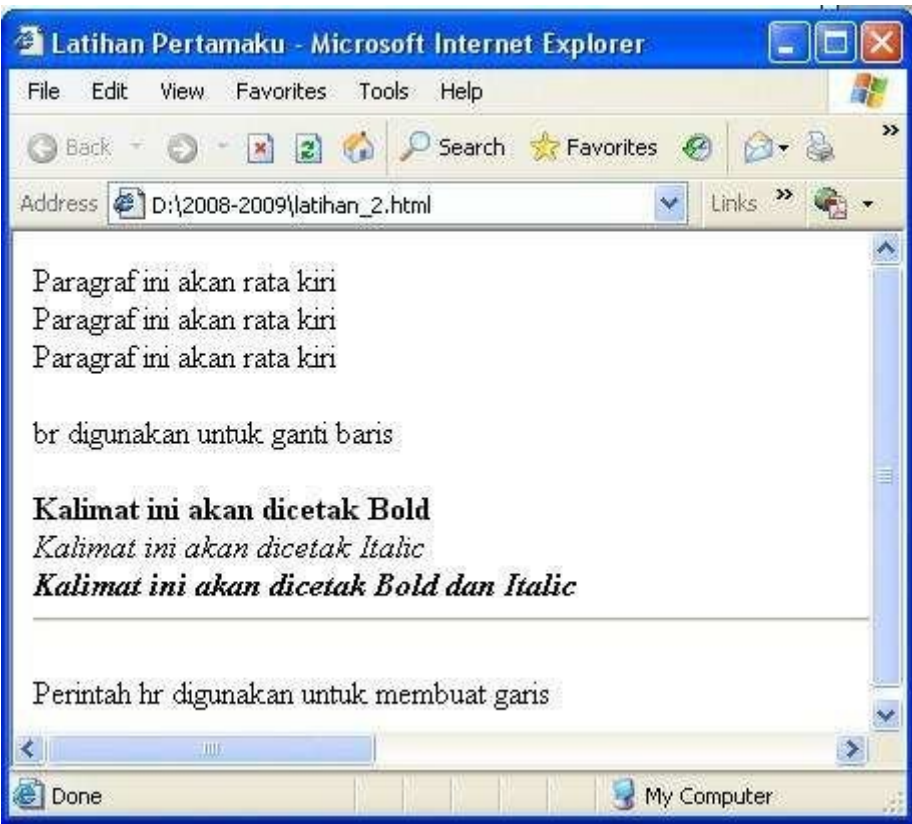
Latihan Pertamaku - Microsoft Internet Explorer

File Edit View Favorites Tools Help

Back Search Favorites

Address D:\2008-2009\latihan_2.html Links

Paragraf ini akan rata kiri
Paragraf ini akan rata kiri
Paragraf ini akan rata kiri

br digunakan untuk ganti baris

**Kalimat ini akan dicetak Bold**
*Kalimat ini akan dicetak Italic*
***Kalimat ini akan dicetak Bold dan Italic***

Perintah hr digunakan untuk membuat garis

Done My Computer